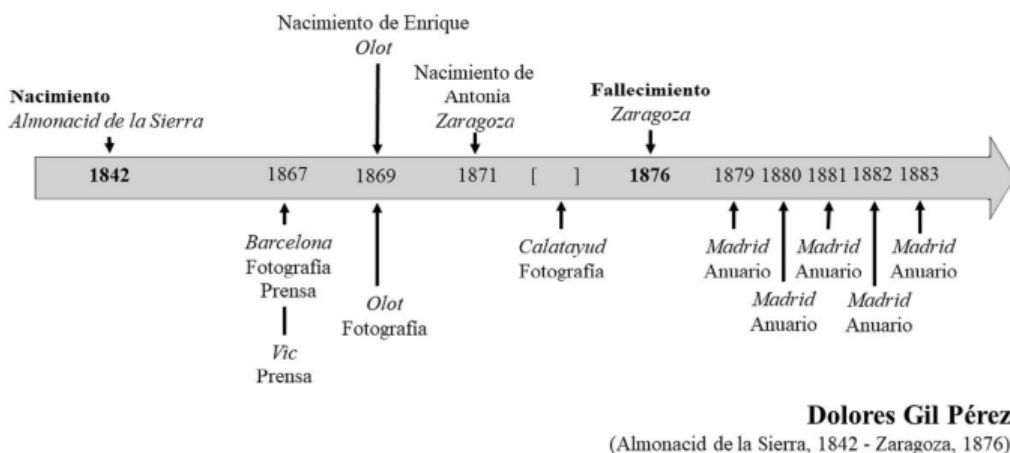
Nacimiento de Enrique
*Olot*

Nacimiento de Antonia
*Zaragoza*

**Nacimiento**
*Almonacid de la Sierra*

**Fallecimiento**
*Zaragoza*

**1842** 1867 1869 1871 [ ] **1876** 1879 1880 1881 1882 1883

*Barcelona*
Fotografía
Prensa

*Vic*
Prensa

*Olot*
Fotografía

*Calatayud*
Fotografía

*Madrid*
Anuario

*Madrid*
Anuario

*Madrid*
Anuario

*Madrid*
Anuario

*Madrid*
Anuario

**Dolores Gil Pérez**
(Almonacid de la Sierra, 1842 - Zaragoza, 1876)